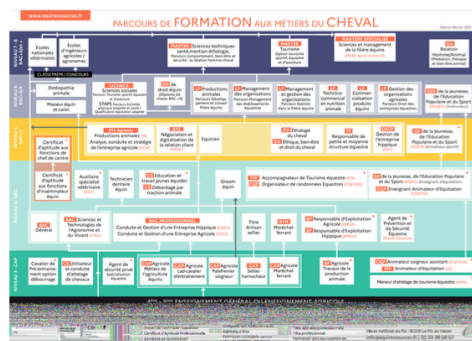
www.equiressources.fr

PARCOURS DE FORMATION AUX MÉTIERS DU CHEVAL

Écoles nationales vétérinaires

Écoles d'ingénieurs agronomes / agricoles

MASTER Sciences techniques santé, mention éthologie

MASTER Tourisme

MASTÈRE SPÉCIALISÉ Sciences et management de la filière équine

DU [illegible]

CLASSE PRÉPA / CONCOURS

Ostéopathie animale

LICENCE Sciences sociales

LP Productions animales

LP Management des organisations

LP Technico-commercial en nutrition animale

LP Commercialisation produits équins

LP Gestion des organisations agricoles

DE de la Jeunesse, de l'Éducation Populaire et du Sport

Masseur équin et canin

STAPS

DU droit équin

BTS Productions animales

BTS Analyse, conduite et stratégie de l'entreprise agricole

BTS Négociation et digitalisation de la relation client

Équicien

DN Éthologie du cheval

DN Éthique, bien-être et droit du cheval

TP Responsable de petite et moyenne structure équestre

DEJEPS

DE de la Jeunesse, de l'Éducation Populaire et du Sport

Certificat d'aptitude aux fonctions de chef de centre

Certificat d'aptitude aux fonctions d'instructeur équin

Auxiliaire spécialisé vétérinaire

Technicien dentaire équin

CS Éducation et travail jeunes équidés

CS Débardage par traction animale

Groom équin

TP Accompagnateur de Tourisme équestre

TP Organisateur de randonnées Équestres

BP de la Jeunesse, de l'Éducation Populaire et du Sport

CQP Enseignant Animateur d'Équitation

BAC Général

BAC Sciences et Technologies de l'Agronomie et du Vivant

BAC PROFESSIONNEL Conduite et Gestion d'une Entreprise Hippique

BAC PRO Conduite et Gestion d'une Entreprise Agricole

Titre Artisan sellier

BTM Maréchal-ferrant

BP Responsable d'Exploitation Agricole

BP Responsable d'Exploitation Agricole

Agent de Prévention et de Sécurité Équestre

Cavalier de Pré-entraînement galop débourrage

CS Utilisateur et conduite d'attelage de chevaux

Agent de sécurité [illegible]

CAPA Agricole Métiers de l'agriculture

CAPA Agricole Lad-cavalier d'entraînement

CAPA Agricole Palefrenier soigneur

CAP Sellier harnacheur

CAP Maréchal ferrant

BP Agricole Travaux de la production animale

CQP Animateur soigneur assistant

CQP Animateur d'équitation

Meneur d'attelage de tourisme équestre

4ÈME - 3ÈME ENSEIGNEMENT GÉNÉRAL OU ENSEIGNEMENT AGRICOLE

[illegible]

Haras national du Pin - 61310 Le Pin au Haras
info@equiressources.fr | 02 33 39 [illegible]